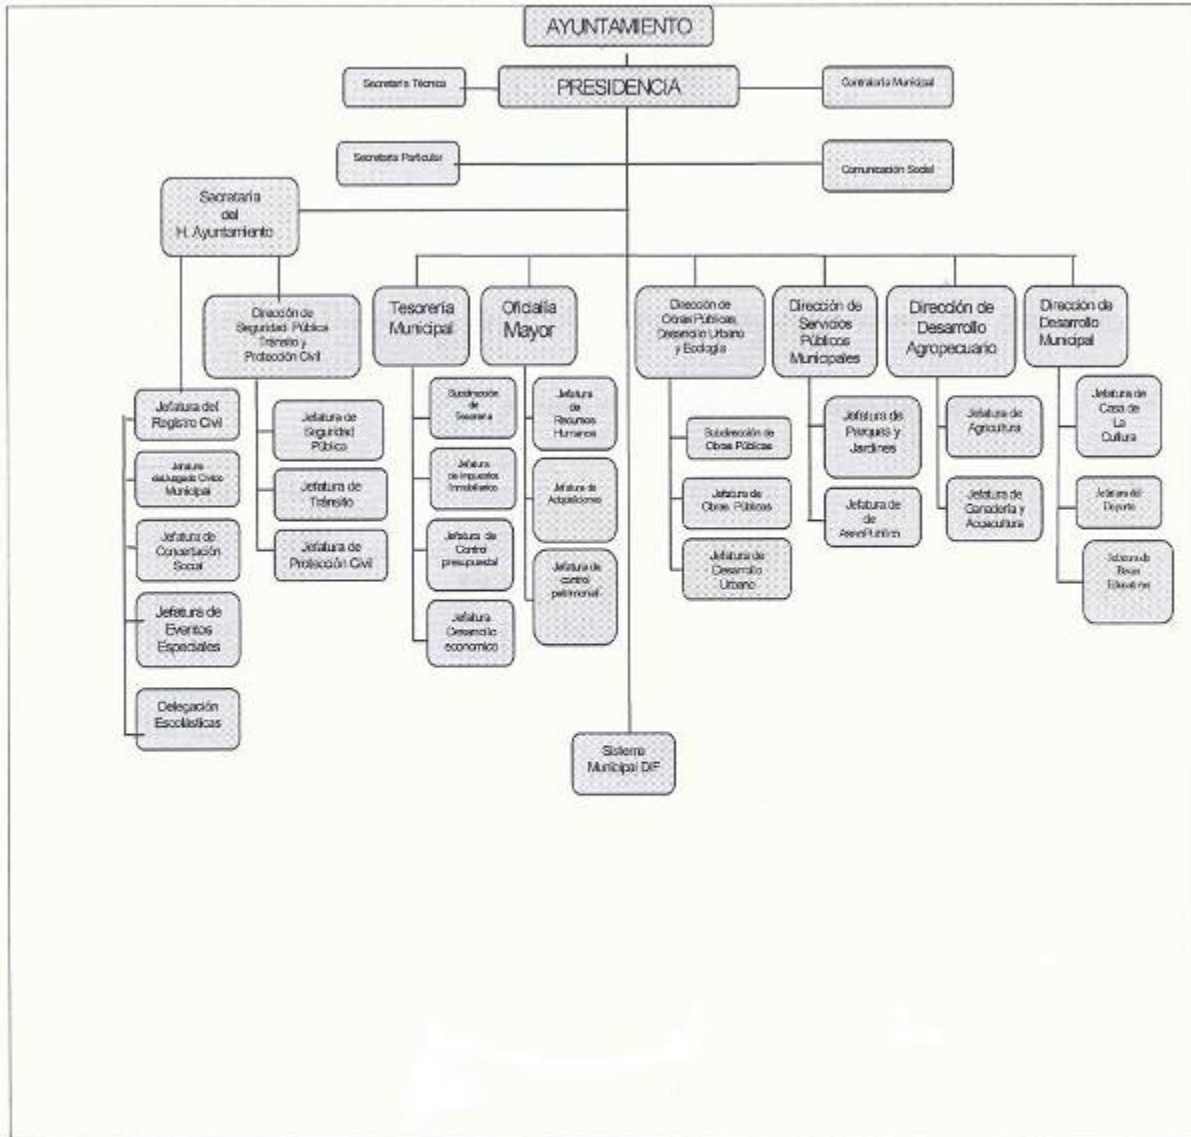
AYUNTAMIENTO

Secretaría Técnica

PRESIDENCIA

Contraloría Municipal

Secretaría Particular

Comunicación Social

Secretaría del H. Ayuntamiento

Dirección de Seguridad Pública Tránsito y Protección Civil

Tesorería Municipal

Oficialía Mayor

Dirección de Obras Públicas, Desarrollo Urbano y Ecología

Dirección de Servicios Públicos Municipales

Dirección de Desarrollo Agropecuario

Dirección de Desarrollo Municipal

Jefatura del Registro Civil

Jefatura de Juzgado Cívico Municipal

Jefatura de Concertación Social

Jefatura de Eventos Especiales

Delegación Escolásticas

Jefatura de Seguridad Pública

Jefatura de Tránsito

Jefatura de Protección Civil

Subdirección de Tesorería

Jefatura de Impuestos Inmobiliarios

Jefatura de Control presupuestal

Jefatura Desarrollo economico

Jefatura de Recursos Humanos

Jefatura de Adquisiciones

Jefatura de control patrimonial

Subdirección de Obras Públicas

Jefatura de Obras Públicas

Jefatura de Desarrollo Urbano

Jefatura de Parques y Jardines

Jefatura de de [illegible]

Jefatura de Agricultura

Jefatura de Ganadería y Acuacultura

Jefatura de Casa de La Cultura

Jefatura del Deporte

Jefatura de Becas Educativas

Sistema Municipal DIF